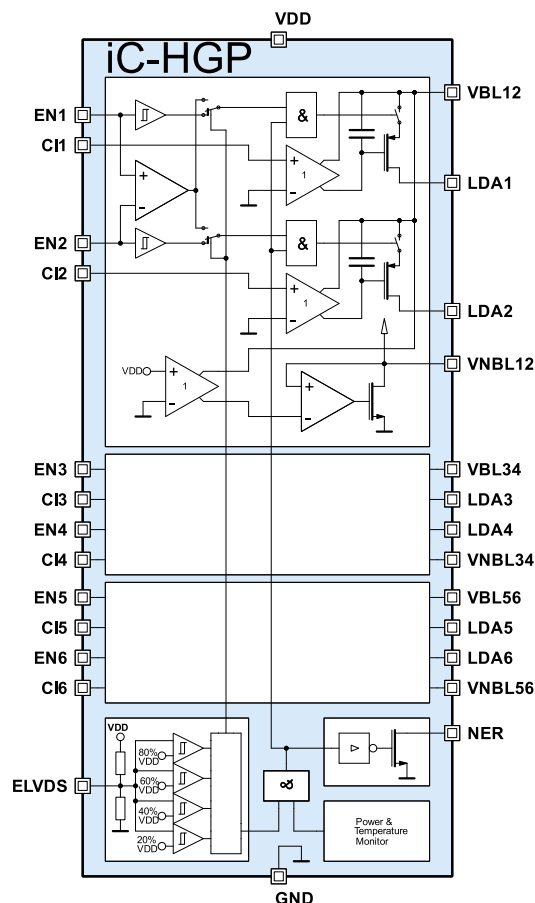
VDD
iC-HGP
EN1
CI1
EN2
CI2
VBL12
LDA1
LDA2
VNBL12
&
&
+
-
+
1
-
+
1
-
VDD
+
1
-
+
-
EN3
CI3
EN4
CI4
VBL34
LDA3
LDA4
VNBL34
EN5
CI5
EN6
CI6
VBL56
LDA5
LDA6
VNBL56
VDD
80% VDD
60% VDD
40% VDD
20% VDD
ELVDS
NER
Power & Temperature Monitor
GND